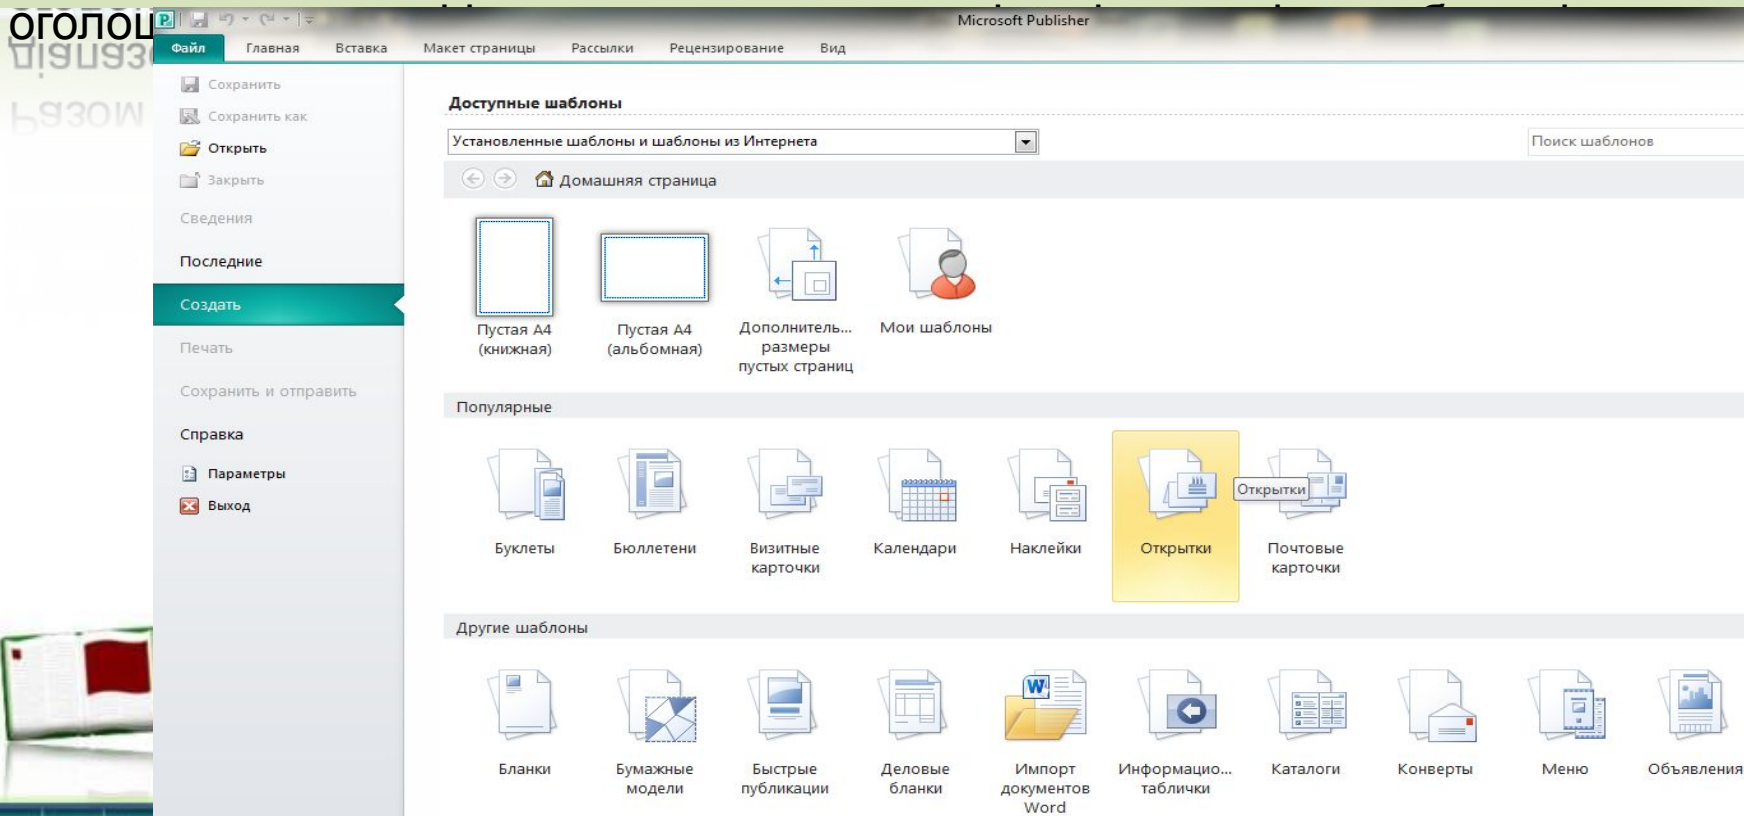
оголош

Microsoft Publisher

Файл | Главная | Вставка | Макет страницы | Рассылки | Рецензирование | Вид

Сохранить
Сохранить как
Открыть
Закрыть
Сведения
Последние
Создать
Печать
Сохранить и отправить
Справка
Параметры
Выход

Доступные шаблоны

Установленные шаблоны и шаблоны из Интернета

Поиск шаблонов

Домашняя страница

Пустая А4 (книжная)
Пустая А4 (альбомная)
Дополнитель... размеры пустых страниц
Мои шаблоны

Популярные

Буклеты
Бюллетени
Визитные карточки
Календари
Наклейки
Открытки
Открытки
Почтовые карточки

Другие шаблоны

Бланки
Бумажные модели
Быстрые публикации
Деловые бланки
Импорт документов Word
Информацио... таблички
Каталоги
Конверты
Меню
Объявления